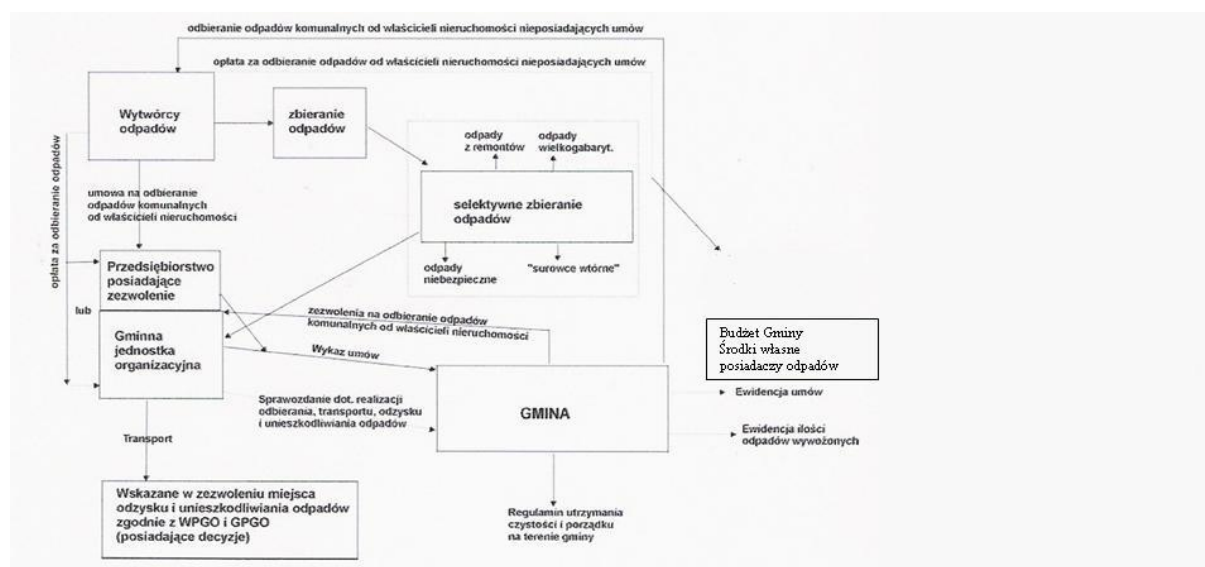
odbieranie odpadów komunalnych od właścicieli nieruchomości nieposiadających umów

opłata za odbieranie odpadów od właścicieli nieruchomości nieposiadających umów

Wytwórcy odpadów

zbieranie odpadów

odpady z remontów

odpady wielkogabaryt.

opłata za odbieranie odpadów

umowa na odbieranie odpadów komunalnych od właścicieli nieruchomości

selektywne zbieranie odpadów

odpady niebezpieczne

"surowce wtórne"

Przedsiębiorstwo posiadające zezwolenie

lub

zezwolenia na odbieranie odpadów komunalnych od właścicieli nieruchomości

Gminna jednostka organizacyjna

Wykaz umów

Budżet Gminy
Środki własne posiadaczy odpadów

Ewidencja umów

Sprawozdanie dot. realizacji odbierania, transportu, odzysku i unieszkodliwiania odpadów

GMINA

Ewidencja ilości odpadów wywożonych

Transport

Wskazane w zezwoleniu miejsca odzysku i unieszkodliwiania odpadów zgodnie z WPGO i GPGO (posiadające decyzje)

Regulamin utrzymania czystości i porządku na terenie gminy